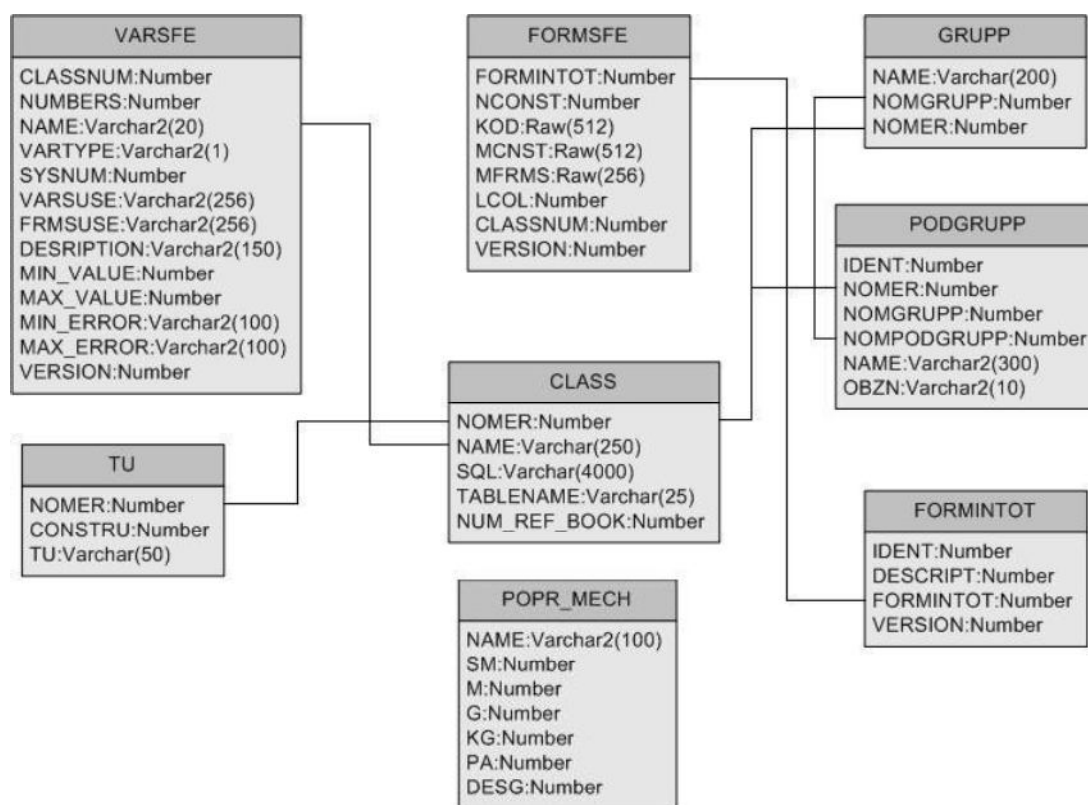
VARSFE
CLASSNUM:Number
NUMBERS:Number
NAME:Varchar2(20)
VARTYPE:Varchar2(1)
SYSNUM:Number
VARSUSE:Varchar2(256)
FRMSUSE:Varchar2(256)
DESRIPTION:Varchar2(150)
MIN_VALUE:Number
MAX_VALUE:Number
MIN_ERROR:Varchar2(100)
MAX_ERROR:Varchar2(100)
VERSION:Number

FORMSFE
FORMINTOT:Number
NCONST:Number
KOD:Raw(512)
MCNST:Raw(512)
MFRMS:Raw(256)
LCOL:Number
CLASSNUM:Number
VERSION:Number

GRUPP
NAME:Varchar(200)
NOMGRUPP:Number
NOMER:Number

PODGRUPP
IDENT:Number
NOMER:Number
NOMGRUPP:Number
NOMPODGRUPP:Number
NAME:Varchar2(300)
OBZN:Varchar2(10)

CLASS
NOMER:Number
NAME:Varchar(250)
SQL:Varchar(4000)
TABLENAME:Varchar(25)
NUM_REF_BOOK:Number

TU
NOMER:Number
CONSTRU:Number
TU:Varchar(50)

FORMINTOT
IDENT:Number
DESCRIPT:Number
FORMINTOT:Number
VERSION:Number

POPR_MECH
NAME:Varchar2(100)
SM:Number
M:Number
G:Number
KG:Number
PA:Number
DESG:Number